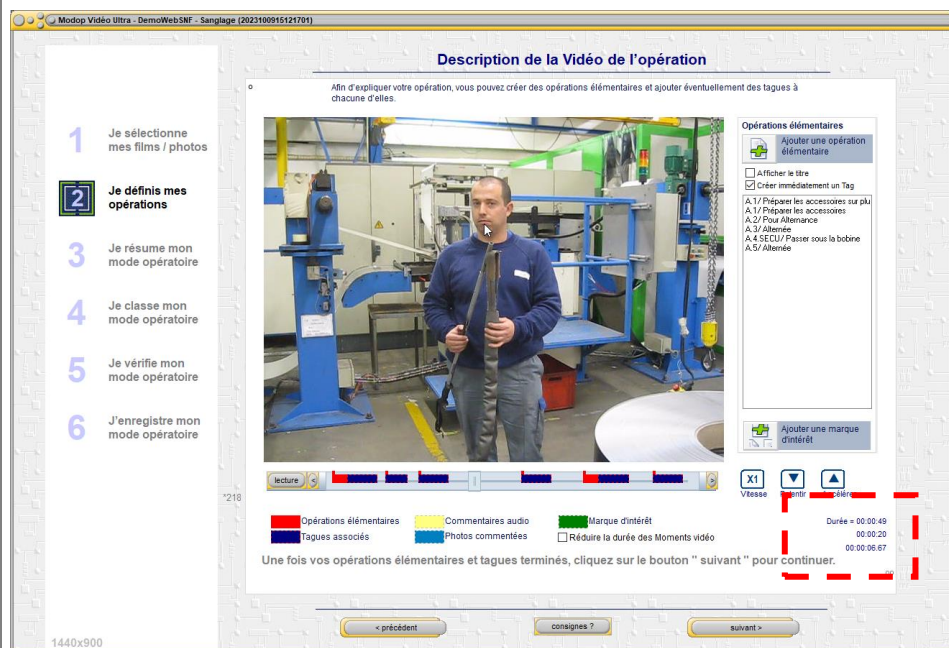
Modop Vidéo Ultra - DemoWebSNF - Sanglage (2023100915121701)

Description de la Vidéo de l'opération

Afin d'expliquer votre opération, vous pouvez créer des opérations élémentaires et ajouter éventuellement des tagues à chacune d'elles.

1 Je sélectionne mes films / photos

2 Je définis mes opérations

3 Je résume mon mode opératoire

4 Je classe mon mode opératoire

5 Je vérifie mon mode opératoire

6 J'enregistre mon mode opératoire

Opérations élémentaires

Ajouter une opération élémentaire

Afficher le titre

Créer immédiatement un Tag

A.1/ Préparer les accessoires sur plu
A.1/ Préparer les accessoires
A.2/ Pour Alternance
A.3/ Alternée
A.4.SECU/ Passer sous la bobine
A.5/ Alternée

Ajouter une marque d'intérêt

lecture

X1
Vitesse
Ralentir
Accélérer

*218

Opérations élémentaires
Tagues associés
Commentaires audio
Photos commentées
Marque d'intérêt
Réduire la durée des Moments vidéo

Durée = 00:00:49
00:00:20
00:00:06.67

Une fois vos opérations élémentaires et tagues terminés, cliquez sur le bouton " suivant " pour continuer.

1440x900

< précédent
consignes ?
suivant >